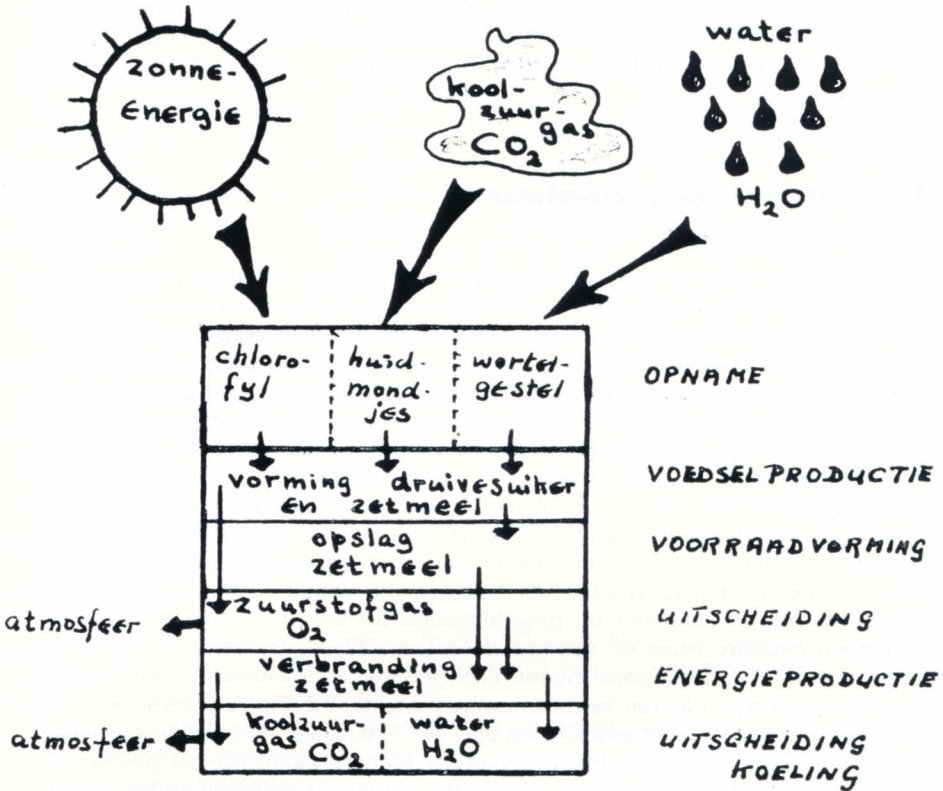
zonne-Energie

kool-zuur-gas $CO_2$

water

$H_2O$

| chloro-fyl | huid-mond-jes | wortel-gestel |
|---|---|---|

OPNAME

vorming druivesuiker en zetmeel

VOEDSELPRODUCTIE

opslag zetmeel

VOORRAADVORMING

atmosfeer

zuurstofgas $O_2$

UITSCHEIDING

verbranding zetmeel

ENERGIEPRODUCTIE

atmosfeer

| koolzuur-gas $CO_2$ | water $H_2O$ |
|---|---|

UITSCHEIDING KOELING